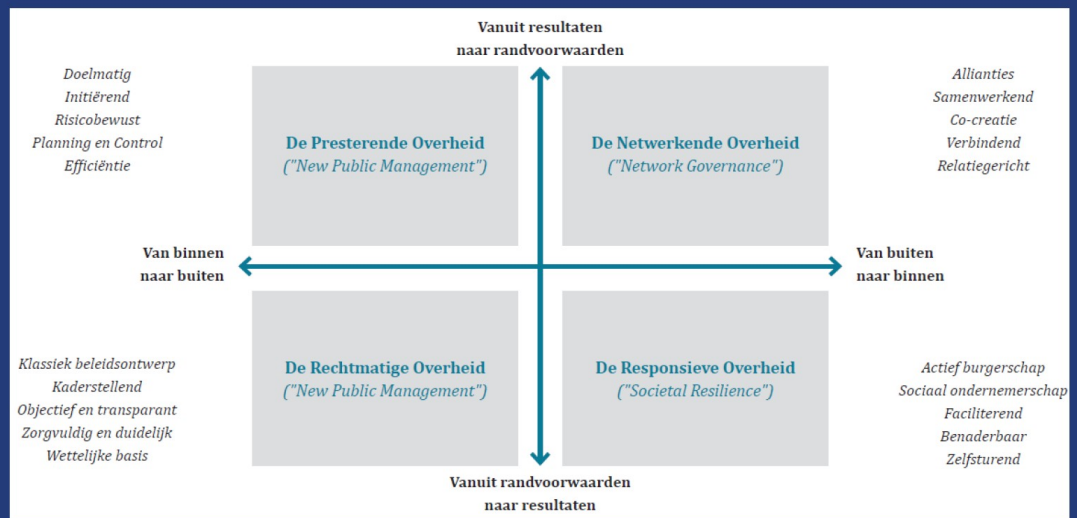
Vanuit resultaten naar randvoorwaarden

Doelmatig
Initiërend
Risicobewust
Planning en Control
Efficiëntie

De Presterende Overheid
("New Public Management")

De Netwerkende Overheid
("Network Governance")

Allianties
Samenwerkend
Co-creatie
Verbindend
Relatiegericht

Van binnen naar buiten

Van buiten naar binnen

Klassiek beleidsontwerp
Kaderstellend
Objectief en transparant
Zorgvuldig en duidelijk
Wettelijke basis

De Rechtmatige Overheid
("New Public Management")

De Responsieve Overheid
("Societal Resilience")

Actief burgerschap
Sociaal ondernemerschap
Faciliterend
Benaderbaar
Zelfsturend

Vanuit randvoorwaarden naar resultaten